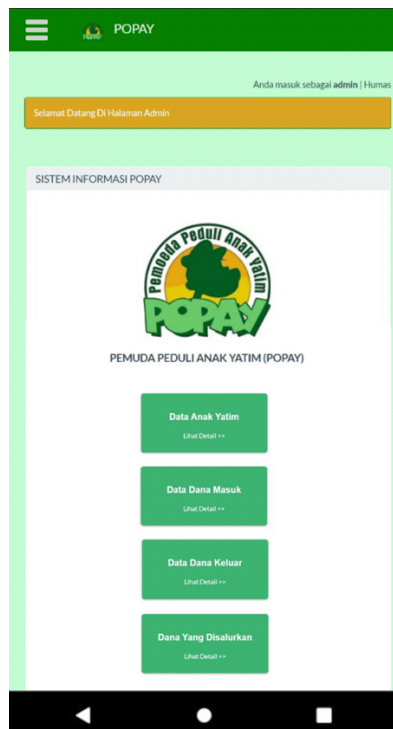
POPAY

Anda masuk sebagai admin | Humas

Selamat Datang Di Halaman Admin

SISTEM INFORMASI POPAY

Pemoeda Peduli Anak Yatim

POPAY

PEMUDA PEDULI ANAK YATIM (POPAY)

Data Anak Yatim
Lihat Detail >>

Data Dana Masuk
Lihat Detail >>

Data Dana Keluar
Lihat Detail >>

Dana Yang Disalurkan
Lihat Detail >>